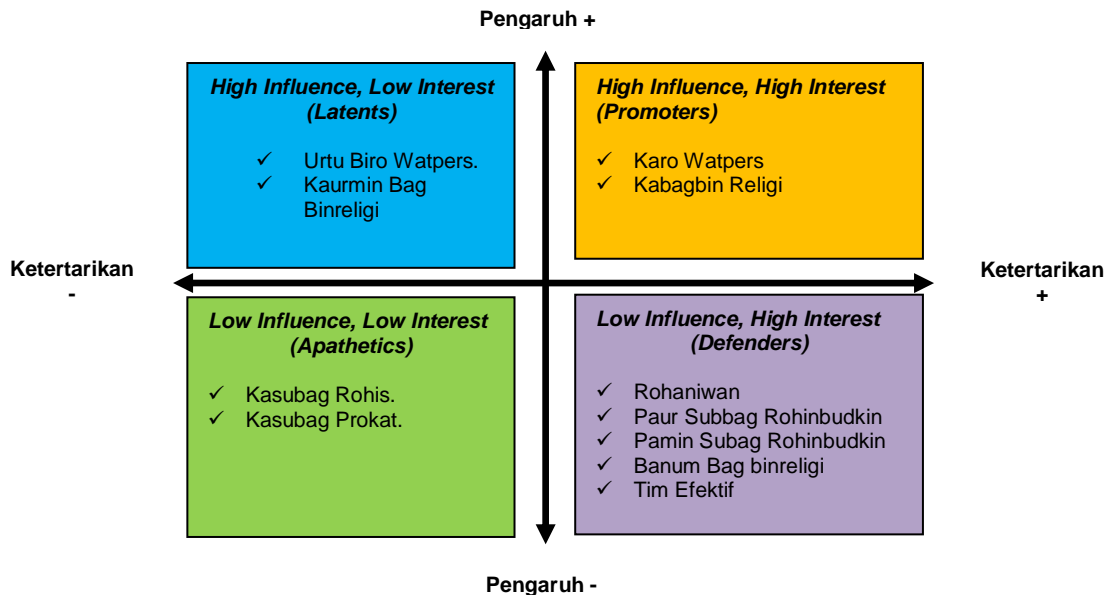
Pengaruh +

High Influence, Low Interest (Latents)

✓ Urtu Biro Watpers.
✓ Kaurmin Bag Binreligi

High Influence, High Interest (Promoters)

✓ Karo Watpers
✓ Kabagbin Religi

Ketertarikan -

Ketertarikan +

Low Influence, Low Interest (Apathetics)

✓ Kasubag Rohis.
✓ Kasubag Prokat.

Low Influence, High Interest (Defenders)

✓ Rohaniwan
✓ Paur Subbag Rohinbudkin
✓ Pamin Subag Rohinbudkin
✓ Banum Bag binreligi
✓ Tim Efektif

Pengaruh -